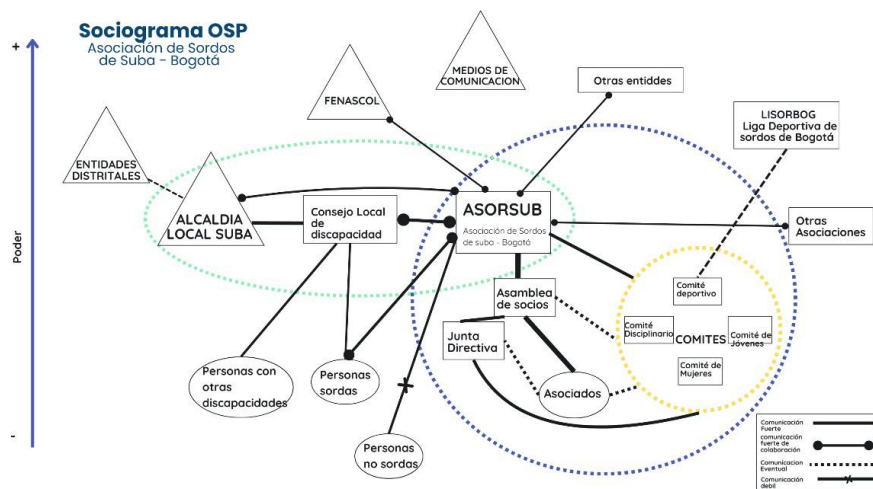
Sociograma OSP
Asociación de Sordos de Suba - Bogotá

+

Poder

-

MEDIOS DE COMUNICACION

FENASCOL

Otras entiddes

LISORBOG
Liga Deportiva de sordos de Bogotá

ENTIDADES DISTRITALES

ALCALDIA LOCAL SUBA

Consejo Local de discapacidad

ASORSUB
Asociación de Sordos de suba - Bogotá

Otras Asociaciones

Asamblea de socios

Comité deportivo

Comité Disciplinario

COMITES

Comité de Jóvenes

Comité de Mujeres

Junta Directiva

Asociados

Personas con otras discapacidades

Personas sordas

Personas no sordas

Comunicación Fuerte
comunicación fuerte de colaboración
Comunicación Eventual
Comunicación debil